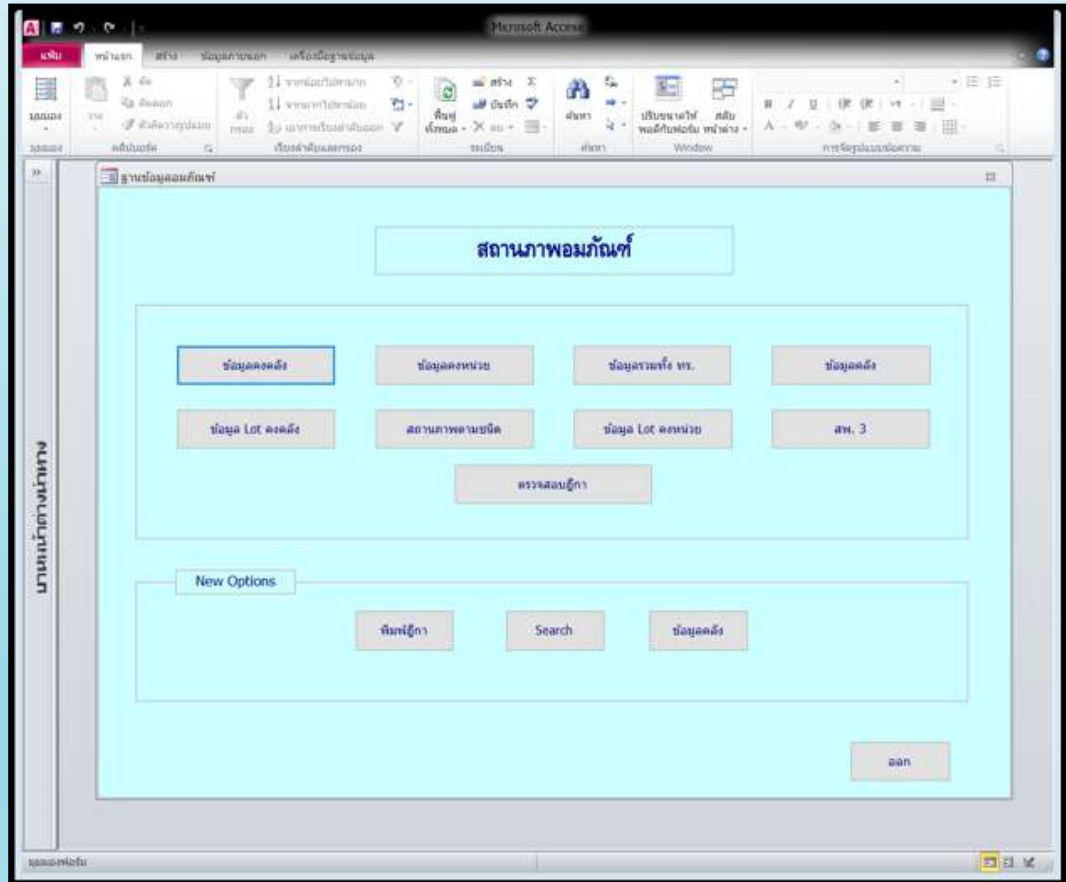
Microsoft Access

แฟ้ม หน้าแรก สร้าง ข้อมูลภายนอก เครื่องมือฐานข้อมูล

มุมมอง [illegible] คลิปบอร์ด เรียงลำดับและกรอง ระเบียน ค้นหา Window การจัดรูปแบบข้อความ

ฐานข้อมูลอมภัณฑ์

บานหน้าต่างนำทาง

สถานภาพอมภัณฑ์

ข้อมูลคงคลัง

ข้อมูลคงหน่วย

ข้อมูลรวมทั้ง ทร.

ข้อมูลคลัง

ข้อมูล Lot คงคลัง

สถานภาพตามชนิด

ข้อมูล Lot คงหน่วย

สพ. 3

ตรวจสอบฎีกา

New Options

พิมพ์ฎีกา

Search

ข้อมูลคลัง

ออก

มุมมองฟอร์ม